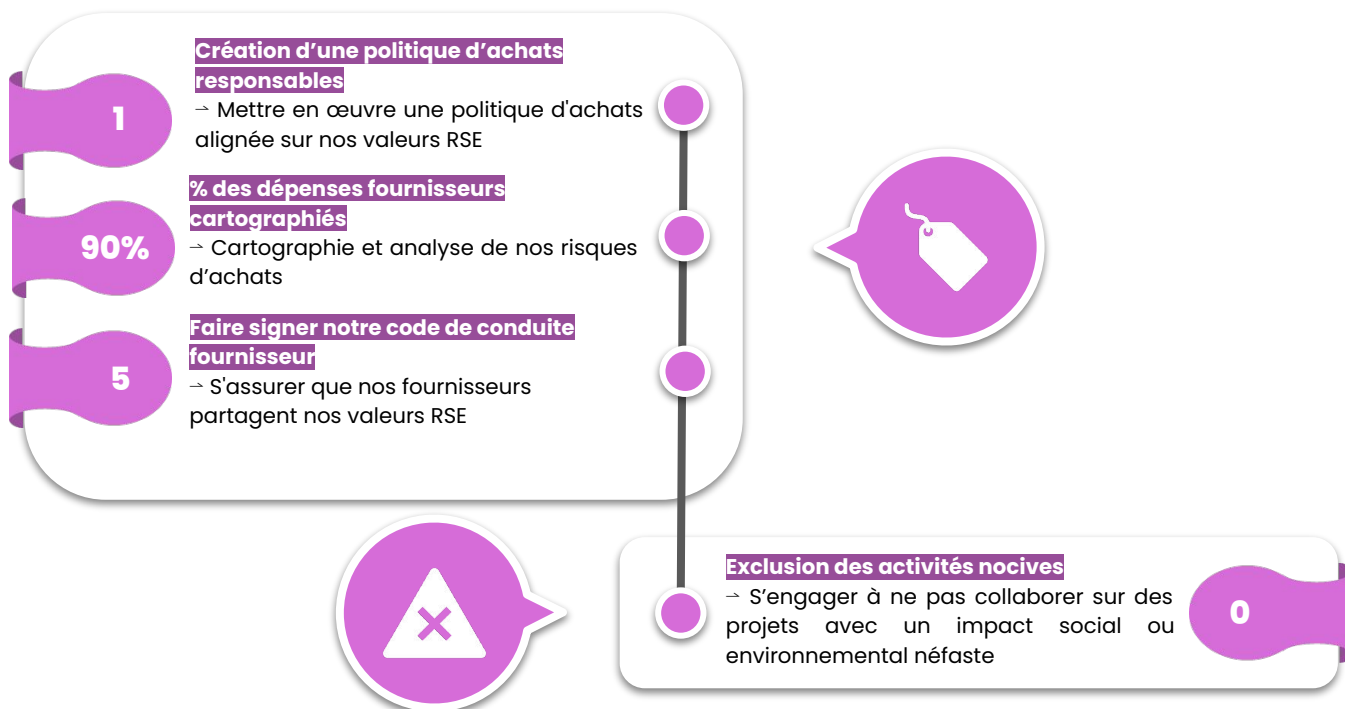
1

Création d’une politique d’achats responsables
→ Mettre en œuvre une politique d'achats alignée sur nos valeurs RSE

90%

% des dépenses fournisseurs cartographiés
→ Cartographie et analyse de nos risques d’achats

5

Faire signer notre code de conduite fournisseur
→ S'assurer que nos fournisseurs partagent nos valeurs RSE

Exclusion des activités nocives
→ S’engager à ne pas collaborer sur des projets avec un impact social ou environnemental néfaste

0